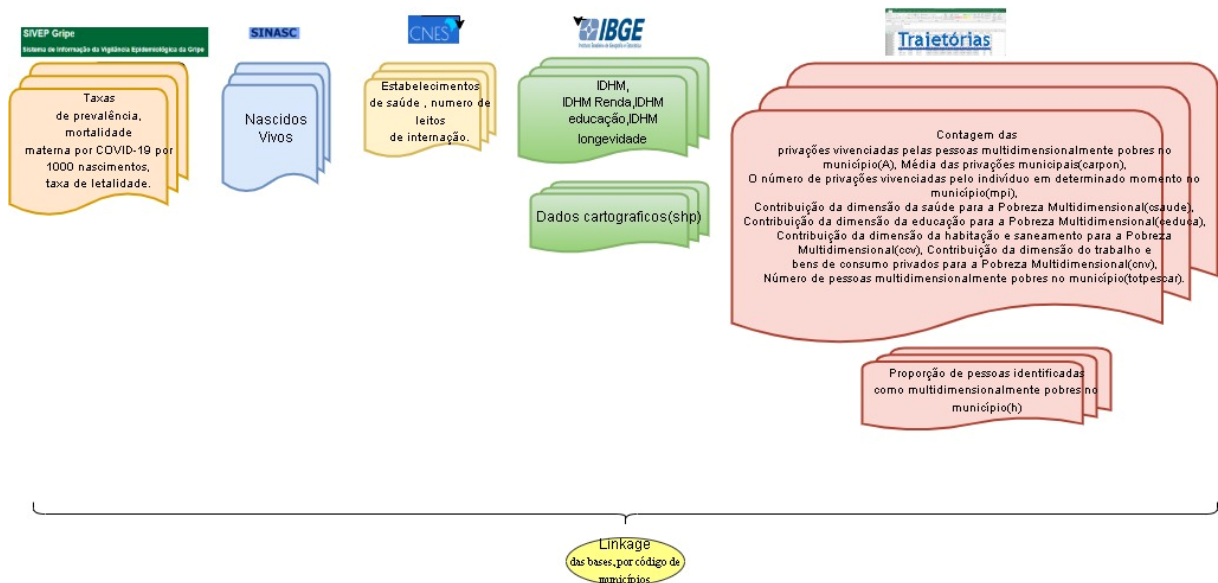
SIVEP Gripe
Sistema de Informação da Vigilância Epidemiológica da Gripe

SINASC

CNES

IBGE
Instituto Brasileiro de Geografia e Estatística

Trajetórias

Taxas de prevalência, mortalidade materna por COVID-19 por 1000 nascimentos, taxa de letalidade.

Nascidos Vivos

Estabelecimentos de saúde , numero de leitos de internação.

IDHM, IDHM Renda,IDHM educação,IDHM longevidade

Dados cartograficos(shp)

Contagem das privações vivenciadas pelas pessoas multidimensionalmente pobres no município(A), Média das privações municipais(carpon), O número de privações vivenciadas pelo indivíduo em determinado momento no município(mpi), Contribuição da dimensão da saúde para a Pobreza Multidimensional(csaude), Contribuição da dimensão da educação para a Pobreza Multidimensional(ceduca), Contribuição da dimensão da habitação e saneamento para a Pobreza Multidimensional(ccv), Contribuição da dimensão do trabalho e bens de consumo privados para a Pobreza Multidimensional(cnv), Número de pessoas multidimensionalmente pobres no município(totpescar).

Proporção de pessoas identificadas como multidimensionalmente pobres no município(h)

Linkage
das bases, por código de municípios